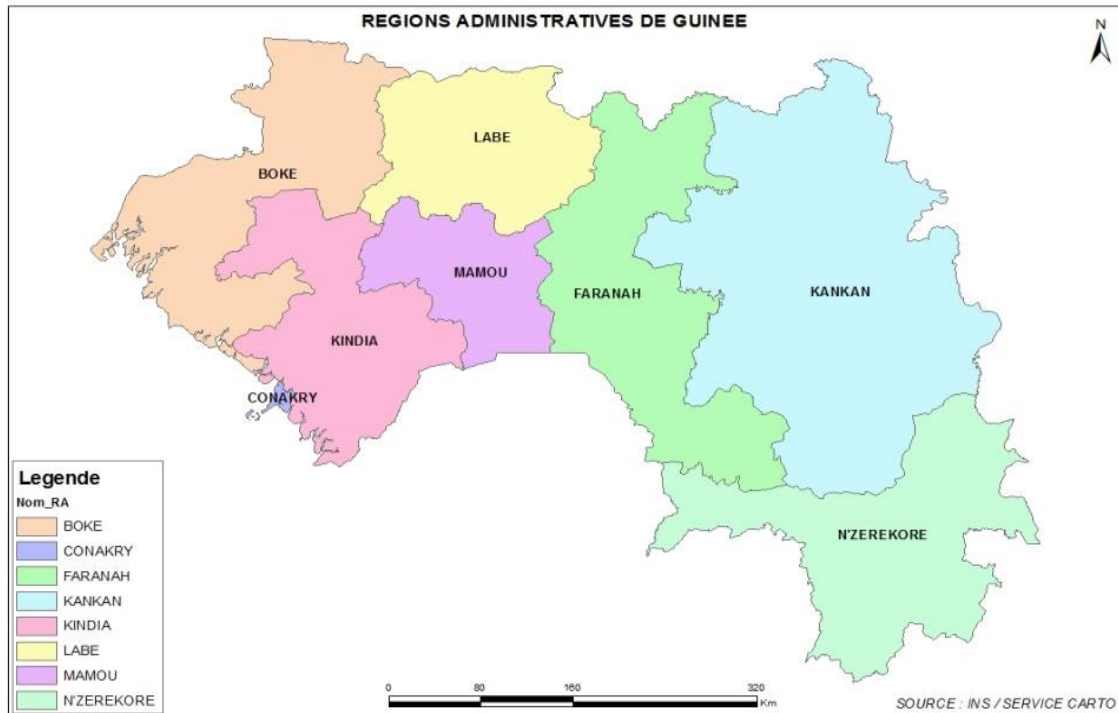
REGIONS ADMINISTRATIVES DE GUINEE

N

LABE

BOKE

MAMOU

FARANAH

KANKAN

KINDIA

CONAKRY

N'ZEREKORE

Legende
Nom_RA
BOKE
CONAKRY
FARANAH
KANKAN
KINDIA
LABE
MAMOU
N'ZEREKORE

0 80 160 320 Km

SOURCE : INS / SERVICE CARTO